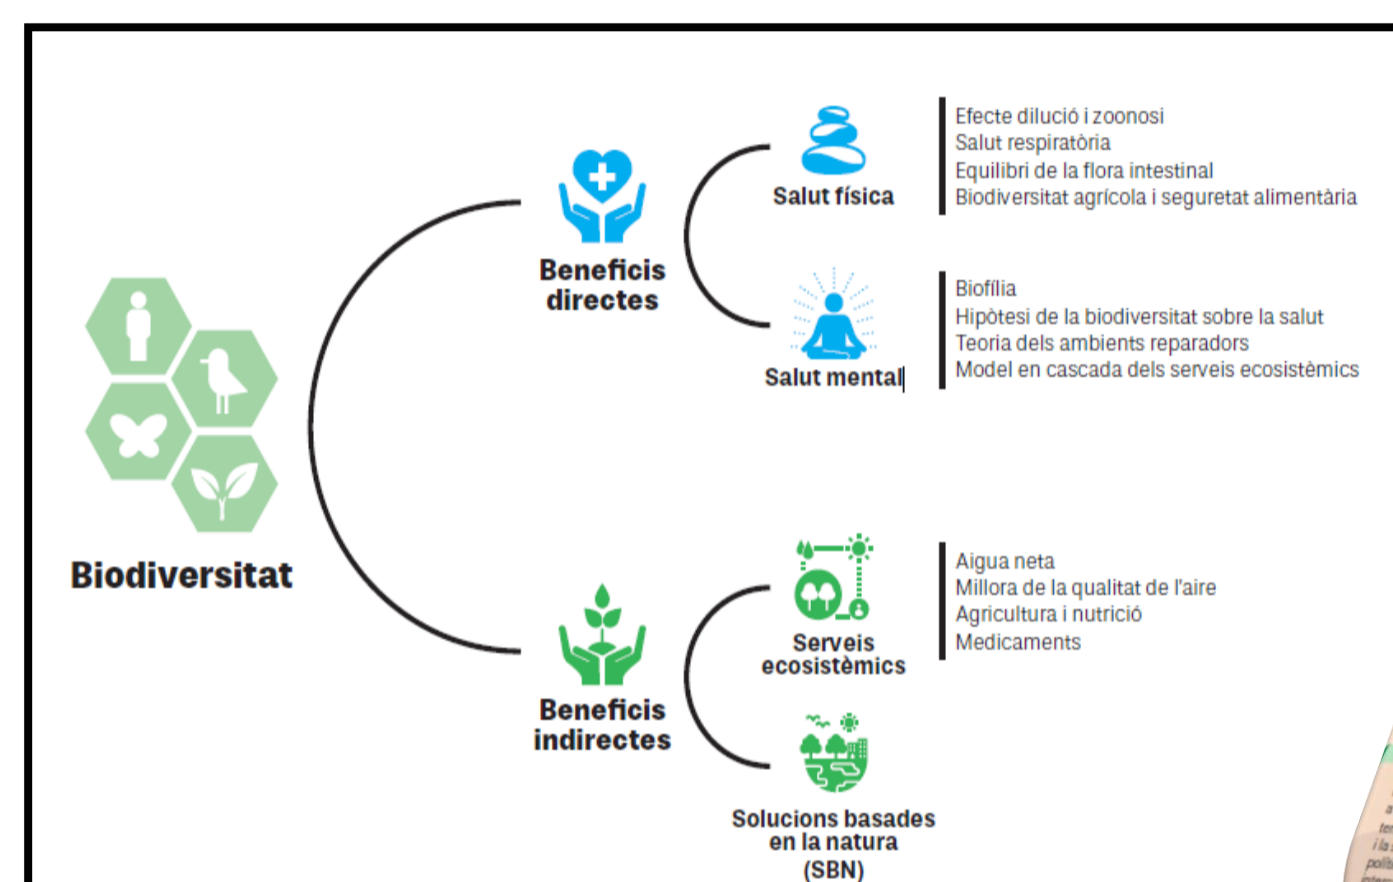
Biodiversitat

Beneficis directes

Salut física

Efecte dilució i zoonosi
Salut respiratòria
Equilibri de la flora intestinal
Biodiversitat agrícola i seguretat alimentària

Salut mental

Biofília
Hipòtesi de la biodiversitat sobre la salut
Teoria dels ambients reparadors
Model en cascada dels serveis ecosistèmics

Beneficis indirectes

Serveis ecosistèmics

Aigua neta
Millora de la qualitat de l'aire
Agricultura i nutrició
Medicaments

Solucions basades en la natura (SBN)

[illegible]